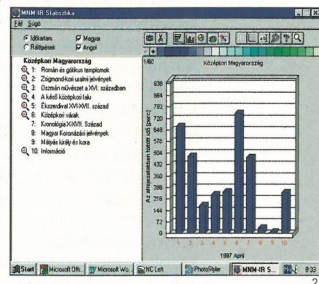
MNM IR Statisztika
Fájl Súgó

Időtartam
Rátöltések
Magyar
Angol

Középkori Magyarország
1: Román és gótikus templomok
2: Zsigmond-kori uralmi jelvények
3: Ozmán művészet a XVI. században
4: A lófő középkori falu
5: Ékszerdivat XVI-XVII. század
6: Középkori vázák
7: Kronológia X-XVII. Század
8: Magyar Koronázási jelvények
9: Mátyás király és kora
10: Információ

1/60
Középkori Magyarország

936
864
792
720
648
576
504
432
360
288
216
144
72
0

Az átnézésekben töltött idő [perc]

1 2 3 4 5 6 7 8 9 10
1997 April

Start
Microsoft Offi...
Microsoft Wo...
NC Left
PhotoStyler
MNM-IR S...
8:33

2